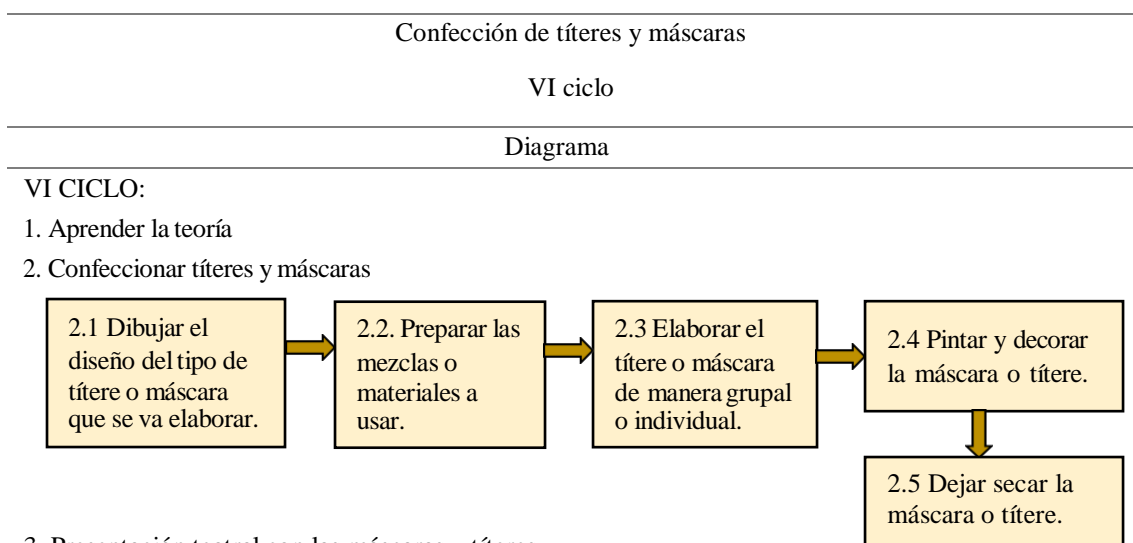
Confección de títeres y máscaras

VI ciclo

Diagrama

VI CICLO:

1. Aprender la teoría

2. Confeccionar títeres y máscaras

2.1 Dibujar el diseño del tipo de títere o máscara que se va elaborar.

2.2. Preparar las mezclas o materiales a usar.

2.3 Elaborar el títere o máscara de manera grupal o individual.

2.4 Pintar y decorar la máscara o títere.

2.5 Dejar secar la máscara o títere.

3. Presentación teatral con las máscaras y títeres